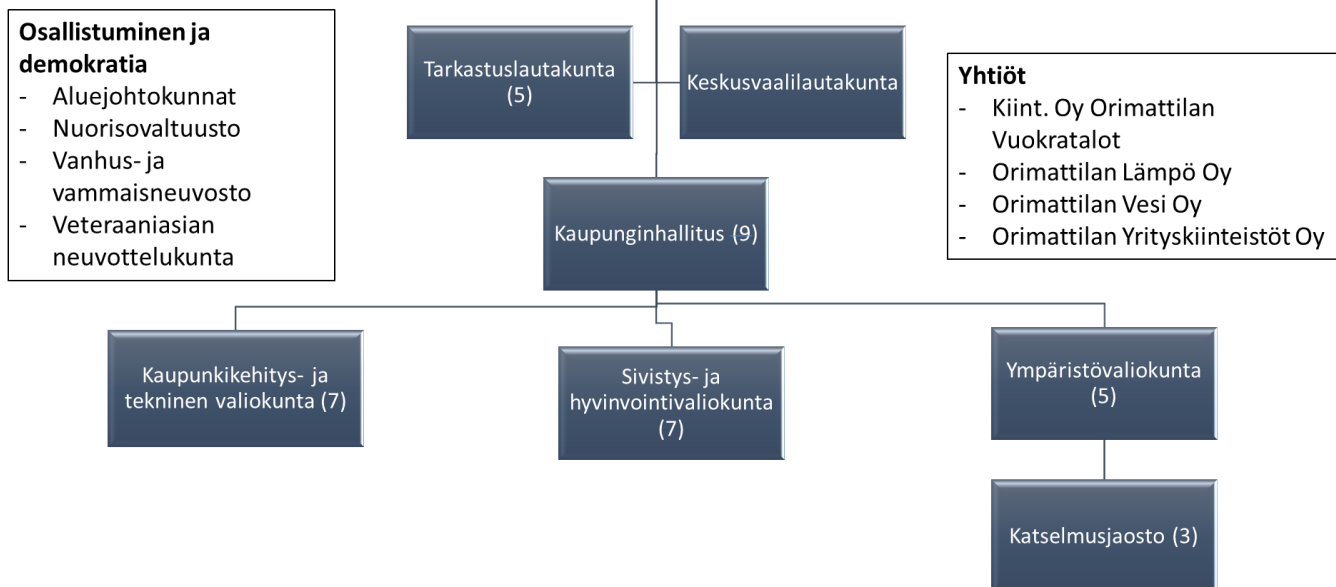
**Osallistuminen ja demokratia**
- Aluejohtokunnat
- Nuorisovaltuusto
- Vanhus- ja vammaisneuvosto
- Veteraaniasian neuvottelukunta

Tarkastuslautakunta (5)

Keskusvaalilautakunta

**Yhtiöt**
- Kiint. Oy Orimattilan Vuokratalot
- Orimattilan Lämpö Oy
- Orimattilan Vesi Oy
- Orimattilan Yrityskiinteistöt Oy

Kaupunginhallitus (9)

Kaupunkikehitys- ja tekninen valiokunta (7)

Sivistys- ja hyvinvointivaliokunta (7)

Ympäristövaliokunta (5)

Katselmusjaosto (3)